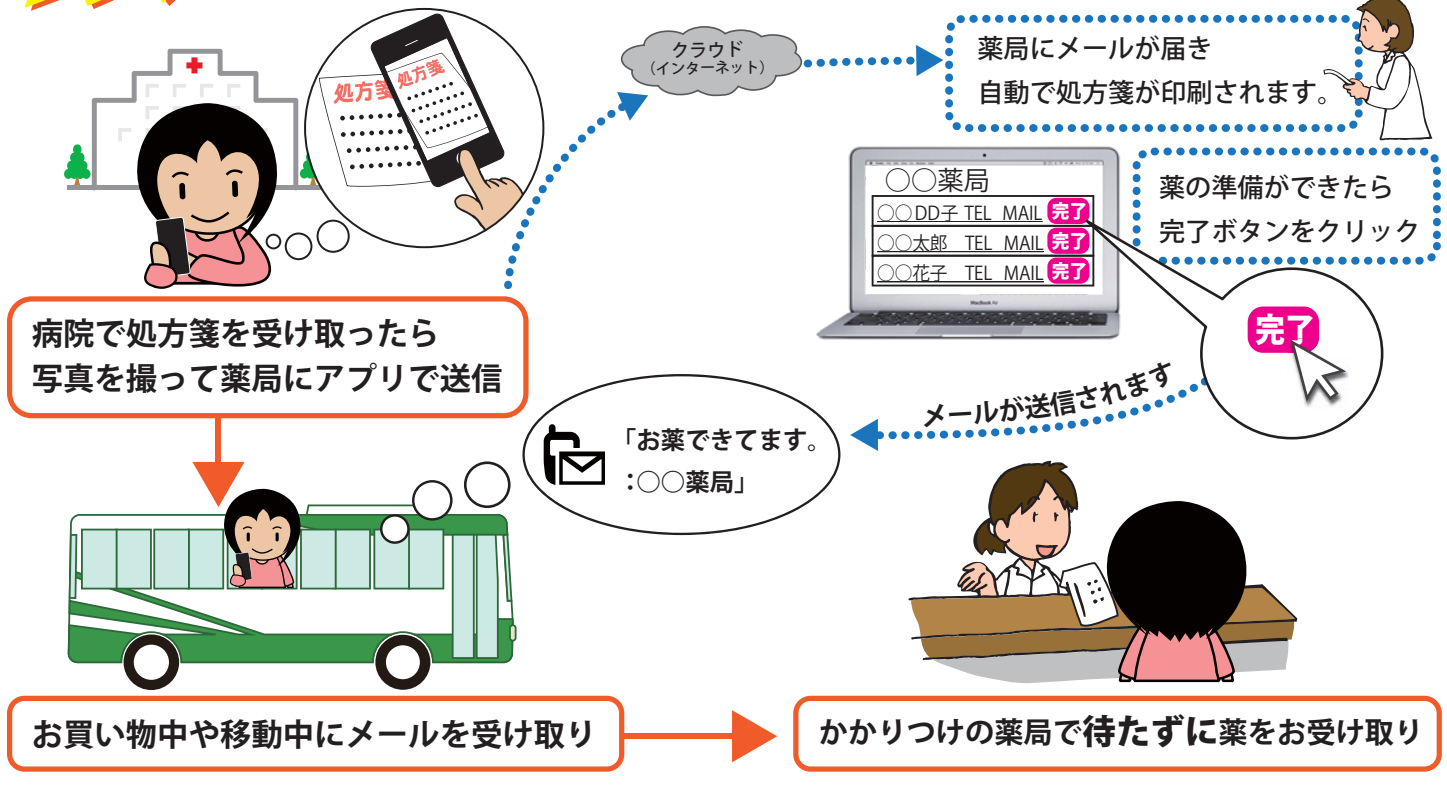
処方箋 処方箋

クラウド
(インターネット)

薬局にメールが届き
自動で処方箋が印刷されます。

○○薬局
○○DD子 TEL MAIL 完了
○○太郎 TEL MAIL 完了
○○花子 TEL MAIL 完了

薬の準備ができたら
完了ボタンをクリック

完了

病院で処方箋を受け取ったら
写真を撮って薬局にアプリで送信

メールが送信されます

「お薬できてます。
:○○薬局」

お買い物中や移動中にメールを受け取り

かかりつけの薬局で待たずに薬をお受け取り